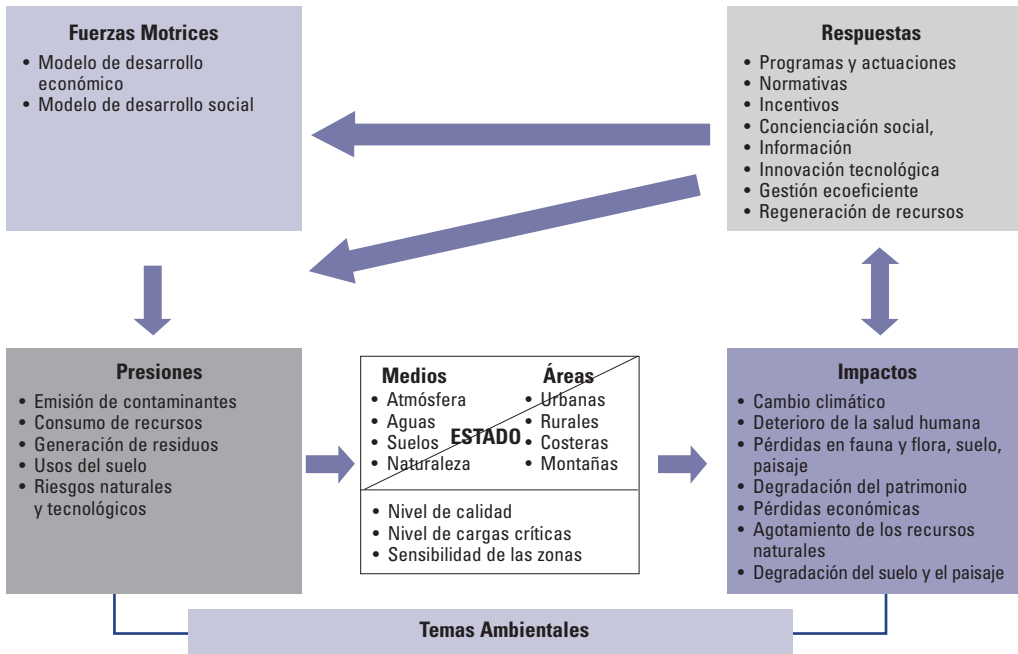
**Fuerzas Motrices**
• Modelo de desarrollo económico
• Modelo de desarrollo social

**Respuestas**
• Programas y actuaciones
• Normativas
• Incentivos
• Concienciación social,
• Información
• Innovación tecnológica
• Gestión ecoeficiente
• Regeneración de recursos

**Presiones**
• Emisión de contaminantes
• Consumo de recursos
• Generación de residuos
• Usos del suelo
• Riesgos naturales y tecnológicos

**Medios**
• Atmósfera
• Aguas
• Suelos
• Naturaleza

**ESTADO**

**Áreas**
• Urbanas
• Rurales
• Costeras
• Montañas

• Nivel de calidad
• Nivel de cargas críticas
• Sensibilidad de las zonas

**Impactos**
• Cambio climático
• Deterioro de la salud humana
• Pérdidas en fauna y flora, suelo, paisaje
• Degradación del patrimonio
• Pérdidas económicas
• Agotamiento de los recursos naturales
• Degradación del suelo y el paisaje

**Temas Ambientales**